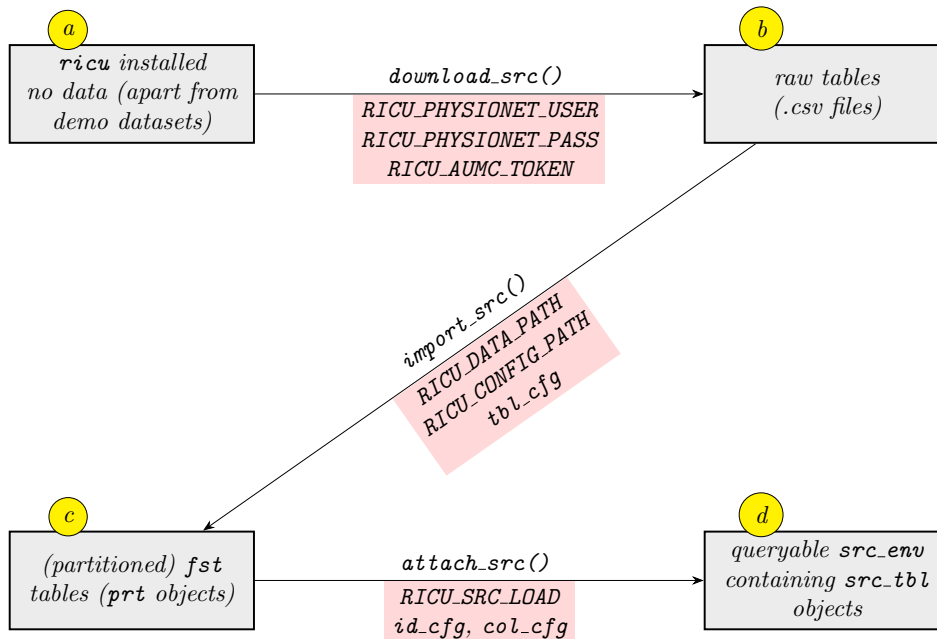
a

ricu installed no data (apart from demo datasets)

download_src()

RICU_PHYSIONET_USER
RICU_PHYSIONET_PASS
RICU_AUMC_TOKEN

b

raw tables (.csv files)

import_src()

RICU_DATA_PATH
RICU_CONFIG_PATH
tbl_cfg

c

(partitioned) fst tables (prt objects)

attach_src()

RICU_SRC_LOAD
id_cfg, col_cfg

d

queryable src_env containing src_tbl objects